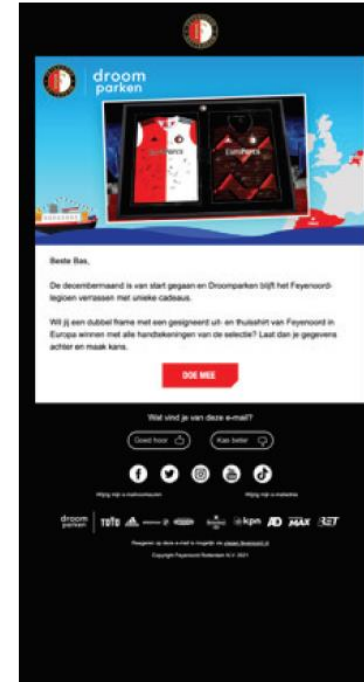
droom parken

Beste Bas,

De decembermaand is van start gegaan en Droomparken blijft het Feyenoord-legioen verrassen met unieke cadeaus.

Wil jij een dubbel frame met een gesigneerd uit- en thuisshirt van Feyenoord in Europa winnen met alle handtekeningen van de selectie? Laat dan je gegevens achter en maak kans.

DOE MEE

Wat vind je van deze e-mail?

Goed hoor

Kan beter

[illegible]

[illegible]

droom parken

TOTO

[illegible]

kpn

AD

MAX

BET

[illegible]

Copyright Feyenoord Rotterdam N.V. 2021